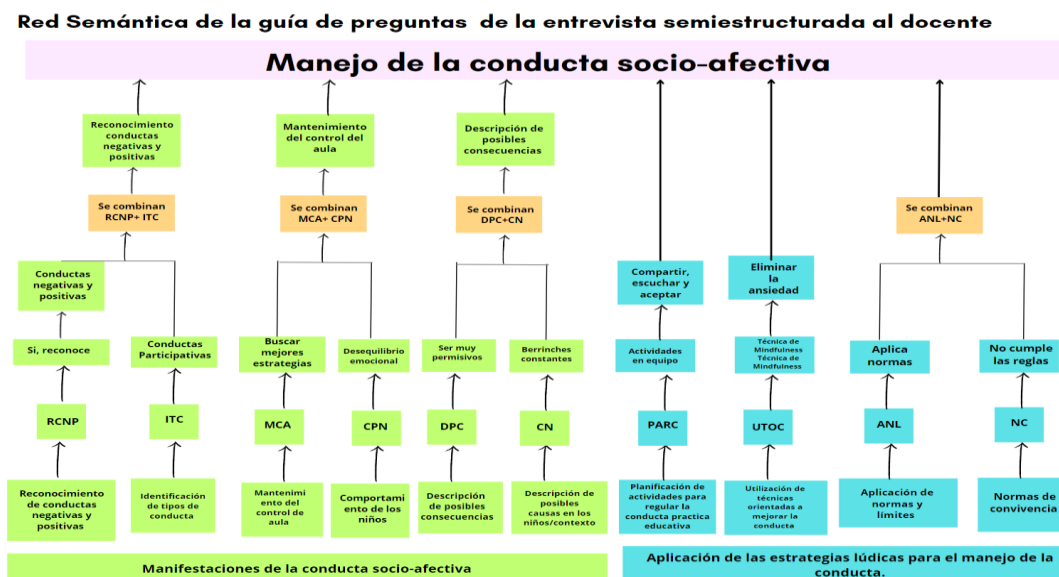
Red Semántica de la guía de preguntas de la entrevista semiestructurada al docente

Manejo de la conducta socio-afectiva

Reconocimiento conductas negativas y positivas

Se combinan RCNP+ ITC

Conductas negativas y positivas

Si, reconoce

RCNP

Reconocimiento de conductas negativas y positivas

Conductas Participativas

ITC

Identificación de tipos de conducta

Mantenimiento del control del aula

Se combinan MCA+ CPN

Buscar mejores estrategias

MCA

Mantenimiento del control de aula

Desequilibrio emocional

CPN

Comportamiento de los niños

Descripción de posibles consecuencias

Se combinan DPC+CN

Ser muy permisivos

DPC

Descripción de posibles consecuencias

Berrinches constantes

CN

Descripción de posibles causas en los niños/contexto

Compartir, escuchar y aceptar

Actividades en equipo

PARC

Planificación de actividades para regular la conducta practica educativa

Eliminar la ansiedad

Técnica de Mindfulness Técnica de Mindfulness

UTOC

Utilización de técnicas orientadas a mejorar la conducta

Se combinan ANL+NC

Aplica normas

ANL

Aplicación de normas y limites

No cumple las reglas

NC

Normas de convivencia

Manifestaciones de la conducta socio-afectiva

Aplicación de las estrategias lúdicas para el manejo de la conducta.